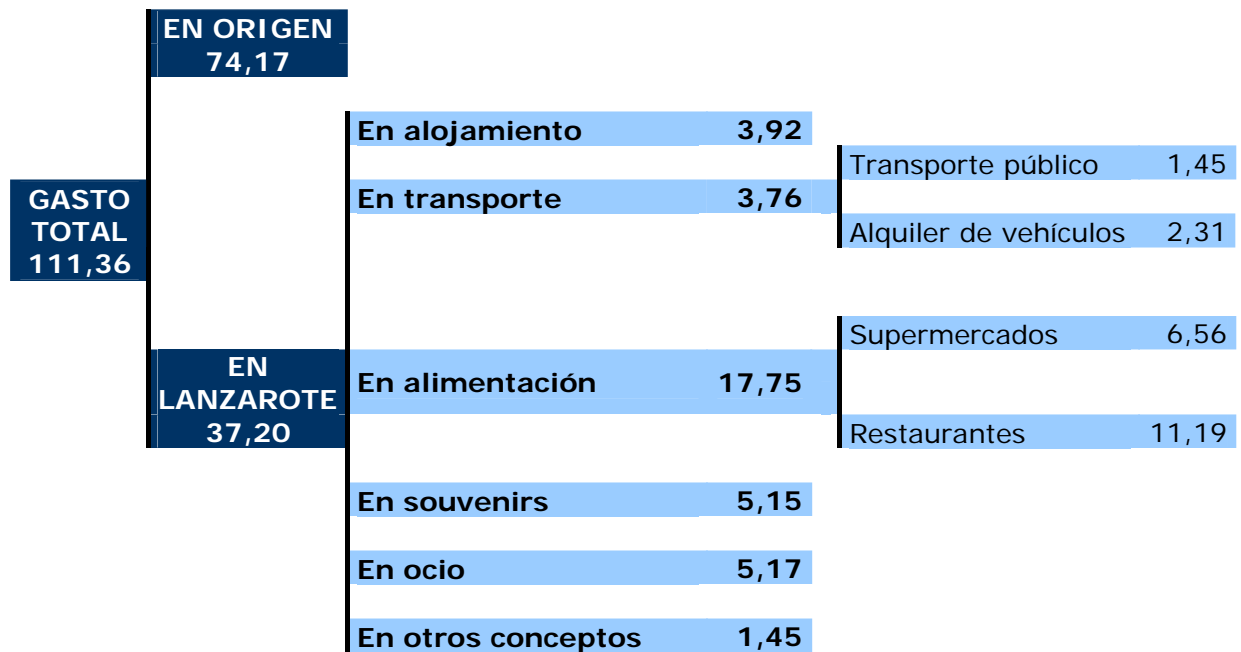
EN ORIGEN
74,17

GASTO
TOTAL
111,36

EN
LANZAROTE
37,20

En alojamiento 3,92

En transporte 3,76

Transporte público 1,45

Alquiler de vehículos 2,31

En alimentación 17,75

Supermercados 6,56

Restaurantes 11,19

En souvenirs 5,15

En ocio 5,17

En otros conceptos 1,45